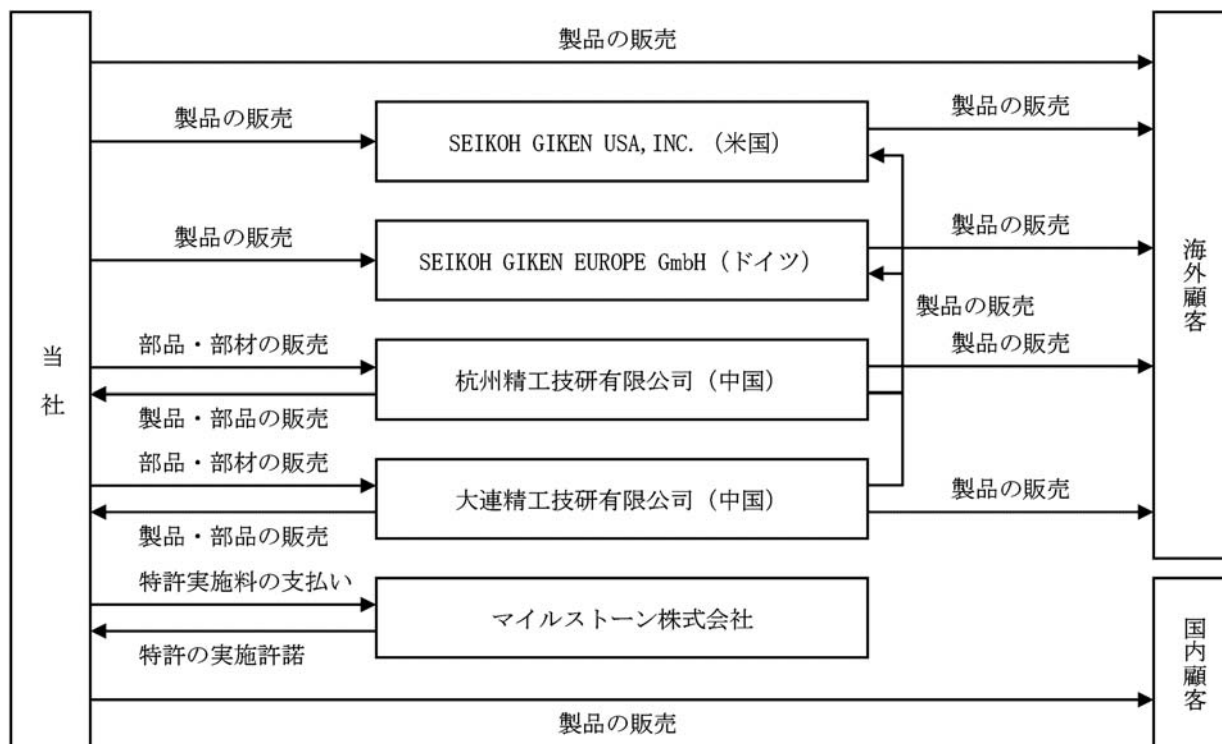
当社

製品の販売

製品の販売

SEIKOH GIKEN USA, INC.（米国）

製品の販売

製品の販売

SEIKOH GIKEN EUROPE GmbH（ドイツ）

製品の販売

製品の販売

部品・部材の販売

杭州精工技研有限公司（中国）

製品の販売

製品・部品の販売

部品・部材の販売

大連精工技研有限公司（中国）

製品の販売

製品・部品の販売

特許実施料の支払い

マイルストーン株式会社

特許の実施許諾

製品の販売

海外顧客

国内顧客